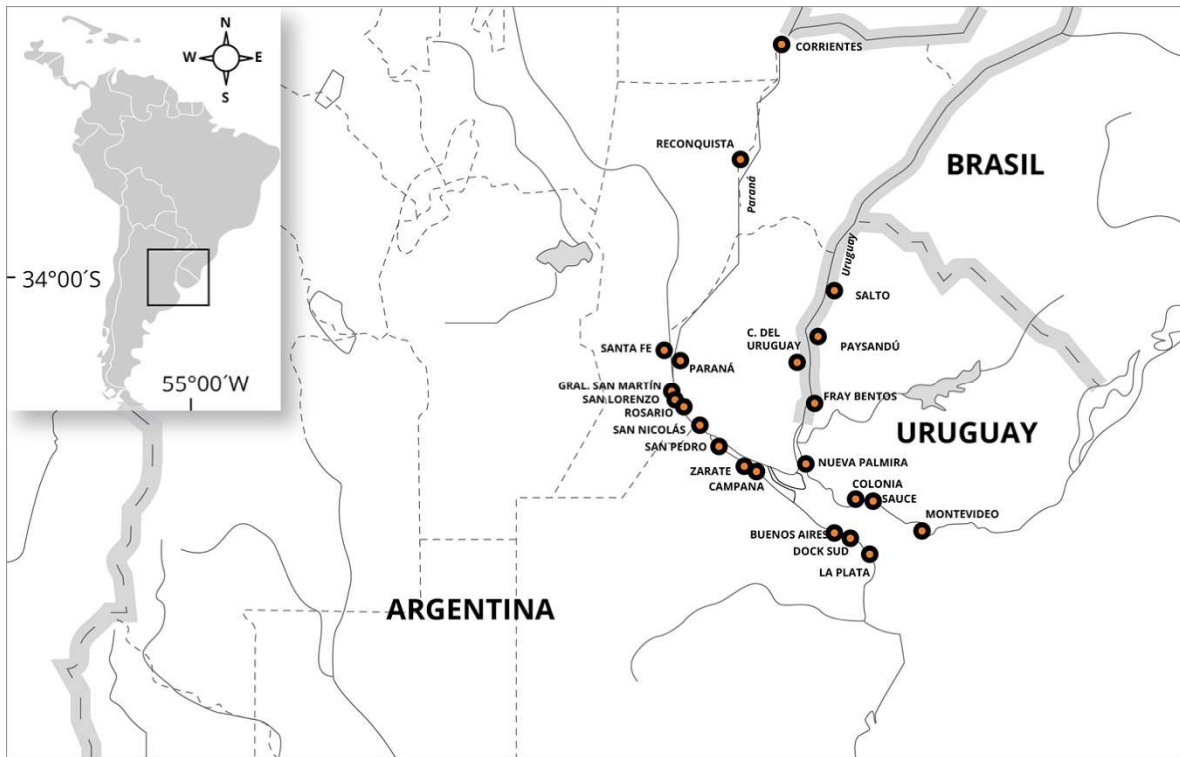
N
W
E
S
34°00´S
55°00´W

CORRIENTES
RECONQUISTA
Paraná
BRASIL
Uruguay
SALTO
C. DEL URUGUAY
PAYSANDÚ
SANTA FE
PARANÁ
GRAL. SAN MARTÍN
SAN LORENZO
ROSARIO
FRAY BENTOS
SAN NICOLÁS
SAN PEDRO
URUGUAY
NUEVA PALMIRA
ZARATE
CAMPANA
COLONIA
SAUCE
MONTEVIDEO
BUENOS AIRES
DOCK SUD
LA PLATA
ARGENTINA